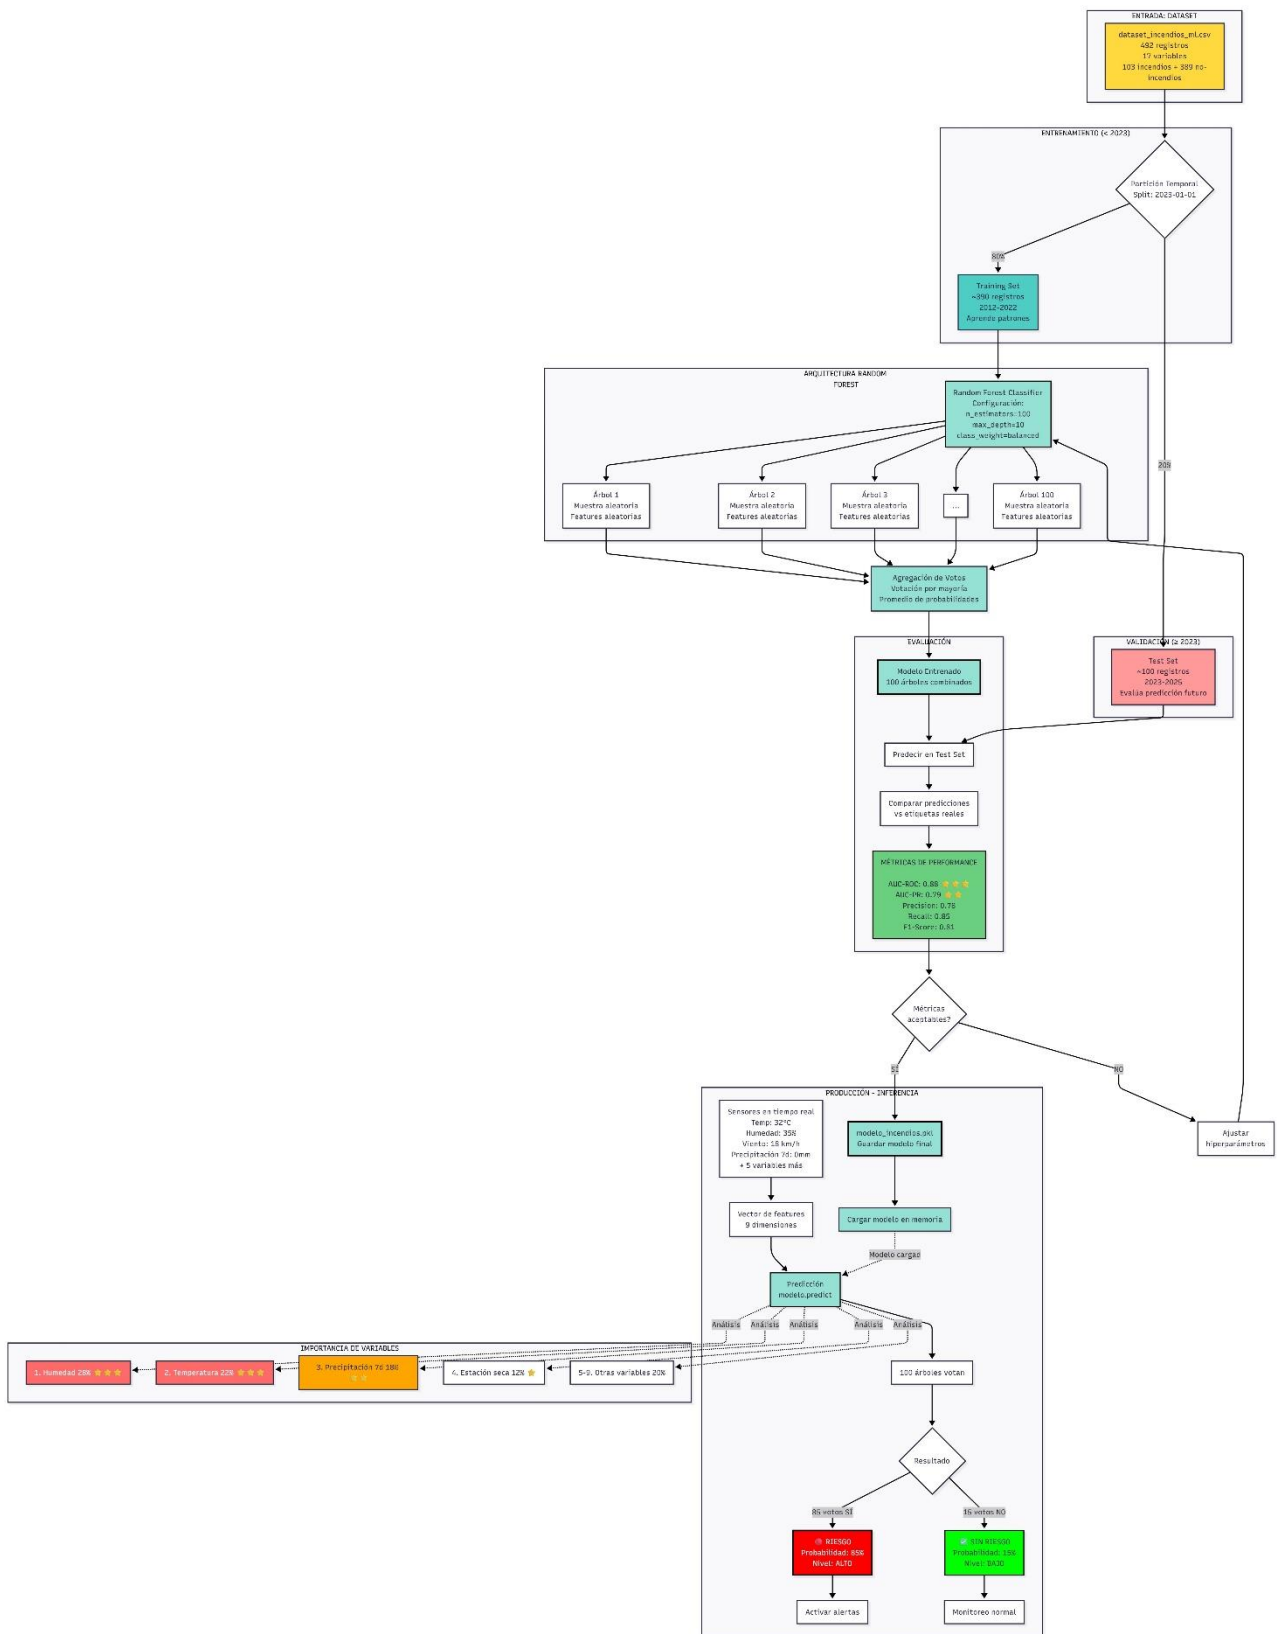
ENTRADA: DATASET

dataset_incendios_ml.csv
492 registros
17 variables
103 incendios + 389 no-incendios

ENTRENAMIENTO (< 2023)

Partición Temporal
Split: 2023-01-01

80%

Training Set
~390 registros
2012-2022
Aprende patrones

20%

ARQUITECTURA RANDOM FOREST

Random Forest Classifier
Configuración:
n_estimators=100
max_depth=10
class_weight=balanced

Árbol 1
Muestra aleatoria
Features aleatorias

Árbol 2
Muestra aleatoria
Features aleatorias

Árbol 3
Muestra aleatoria
Features aleatorias

...

Árbol 100
Muestra aleatoria
Features aleatorias

Agregación de Votos
Votación por mayoría
Promedio de probabilidades

EVALUACIÓN

Modelo Entrenado
100 árboles combinados

VALIDACIÓN (≥ 2023)

Test Set
~100 registros
2023-2025
Evalúa predicción futuro

Predecir en Test Set

Comparar predicciones vs etiquetas reales

MÉTRICAS DE PERFORMANCE

AUC-ROC: 0.88 ⭐⭐⭐
AUC-PR: 0.79 ⭐⭐
Precision: 0.78
Recall: 0.85
F1-Score: 0.81

Métricas aceptables?

SÍ

NO

Ajustar hiperparámetros

PRODUCCIÓN - INFERENCIA

Sensores en tiempo real
Temp: 32°C
Humedad: 35%
Viento: 18 km/h
Precipitación 7d: 0mm
+ 5 variables más

modelo_incendios.pkl
Guardar modelo final

Vector de features
9 dimensiones

Cargar modelo en memoria

Modelo cargado

Predicción
modelo.predict

Análisis

Análisis

Análisis

Análisis

Análisis

IMPORTANCIA DE VARIABLES

1. Humedad 28% ⭐⭐⭐

2. Temperatura 22% ⭐⭐⭐

3. Precipitación 7d 18% ⭐⭐

4. Estación seca 12% ⭐

5-9. Otras variables 20%

100 árboles votan

Resultado

85 votos SÍ

15 votos NO

🔴 RIESGO
Probabilidad: 85%
Nivel: ALTO

🟢 SIN RIESGO
Probabilidad: 15%
Nivel: BAJO

Activar alertas

Monitoreo normal